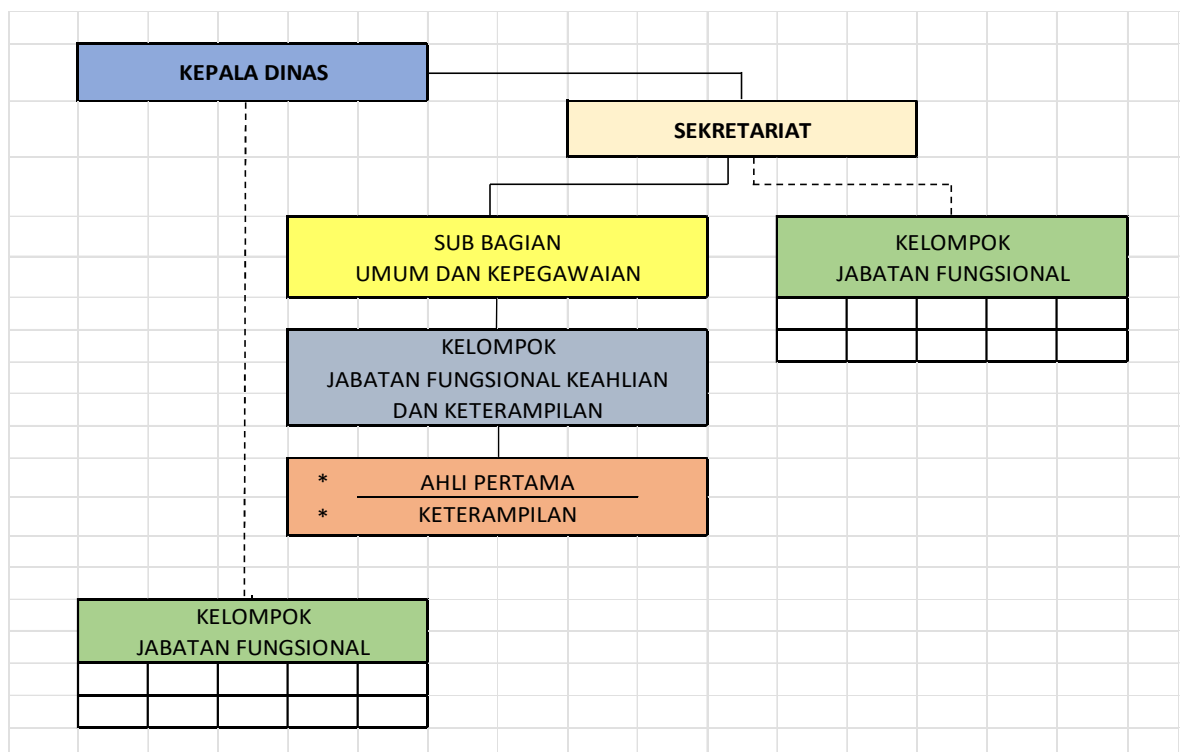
KEPALA DINAS

SEKRETARIAT

SUB BAGIAN
UMUM DAN KEPEGAWAIAN

KELOMPOK
JABATAN FUNGSIONAL

KELOMPOK
JABATAN FUNGSIONAL KEAHLIAN
DAN KETERAMPILAN

* AHLI PERTAMA
* KETERAMPILAN

KELOMPOK
JABATAN FUNGSIONAL